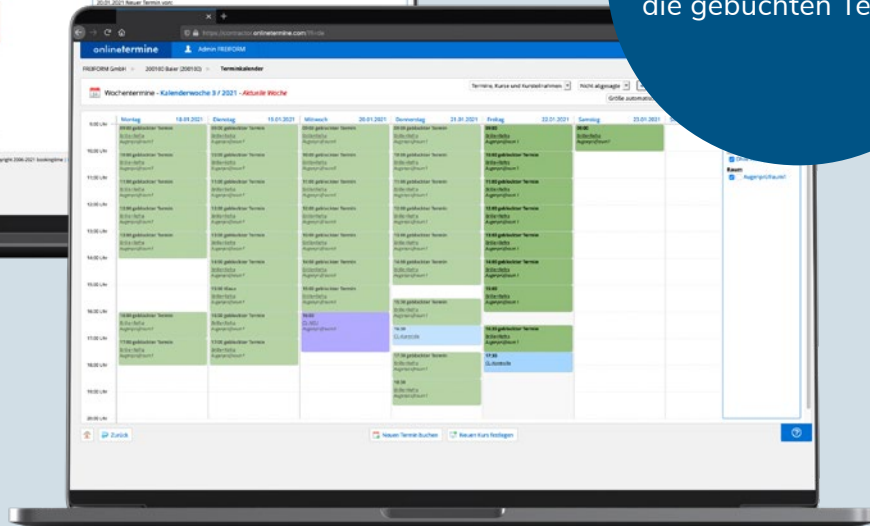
die gebuchten Te

20.01.2021 Neuer Termin von:

onlinetermine

Admin FREIFORM

FREIFORM GmbH » 200100 Baier (200100) » Terminkalender

Wochentermine - Kalenderwoche 3 / 2021 - Aktuelle Woche

Termine, Kurse und Kundenrahmen

Nicht abgesagte

Größe automatisch

| | Montag 18.01.2021 | Dienstag 19.01.2021 | Mittwoch 20.01.2021 | Donnerstag 21.01.2021 | Freitag 22.01.2021 | Samstag 23.01.2021 |
|---|---|---|---|---|---|---|
| 9:00 Uhr | 09:00 gebuchter Termin | 09:00 gebuchter Termin | 09:00 gebuchter Termin | 09:00 gebuchter Termin | 09:00 | 09:00 gebuchter Termin |
| 10:00 Uhr | 10:00 gebuchter Termin | 10:00 gebuchter Termin | 10:00 gebuchter Termin | 10:00 gebuchter Termin | 10:00 gebuchter Termin | |
| 11:00 Uhr | 11:00 gebuchter Termin | 11:00 gebuchter Termin | 11:00 gebuchter Termin | 11:00 gebuchter Termin | 11:00 gebuchter Termin | |
| 12:00 Uhr | 12:00 gebuchter Termin | 12:00 gebuchter Termin | 12:00 gebuchter Termin | 12:00 gebuchter Termin | 12:00 gebuchter Termin | |
| 13:00 Uhr | 13:00 gebuchter Termin | 13:00 gebuchter Termin | 13:00 gebuchter Termin | 13:00 gebuchter Termin | 13:00 gebuchter Termin | |
| 14:00 Uhr | | 14:00 gebuchter Termin | 14:00 gebuchter Termin | 14:00 gebuchter Termin | 14:00 gebuchter Termin | |
| 15:00 Uhr | | 15:00 Kasse | 15:00 gebuchter Termin | | 15:00 | |
| 16:00 Uhr | 16:00 gebuchter Termin | 16:00 gebuchter Termin | 16:00 | 15:30 gebuchter Termin | | |
| 17:00 Uhr | 17:00 gebuchter Termin | 17:00 gebuchter Termin | | 16:30 | 16:30 gebuchter Termin | |
| 18:00 Uhr | | | | 17:30 gebuchter Termin | 17:30 | |
| 19:00 Uhr | | | | 18:30 | | |
| 20:00 Uhr | | | | | | |

Raum:
Augenpr.Raum1

Zurück

Neuen Termin buchen

Neuen Kurs festlegen

Copyright 2006-2021 bookingtime